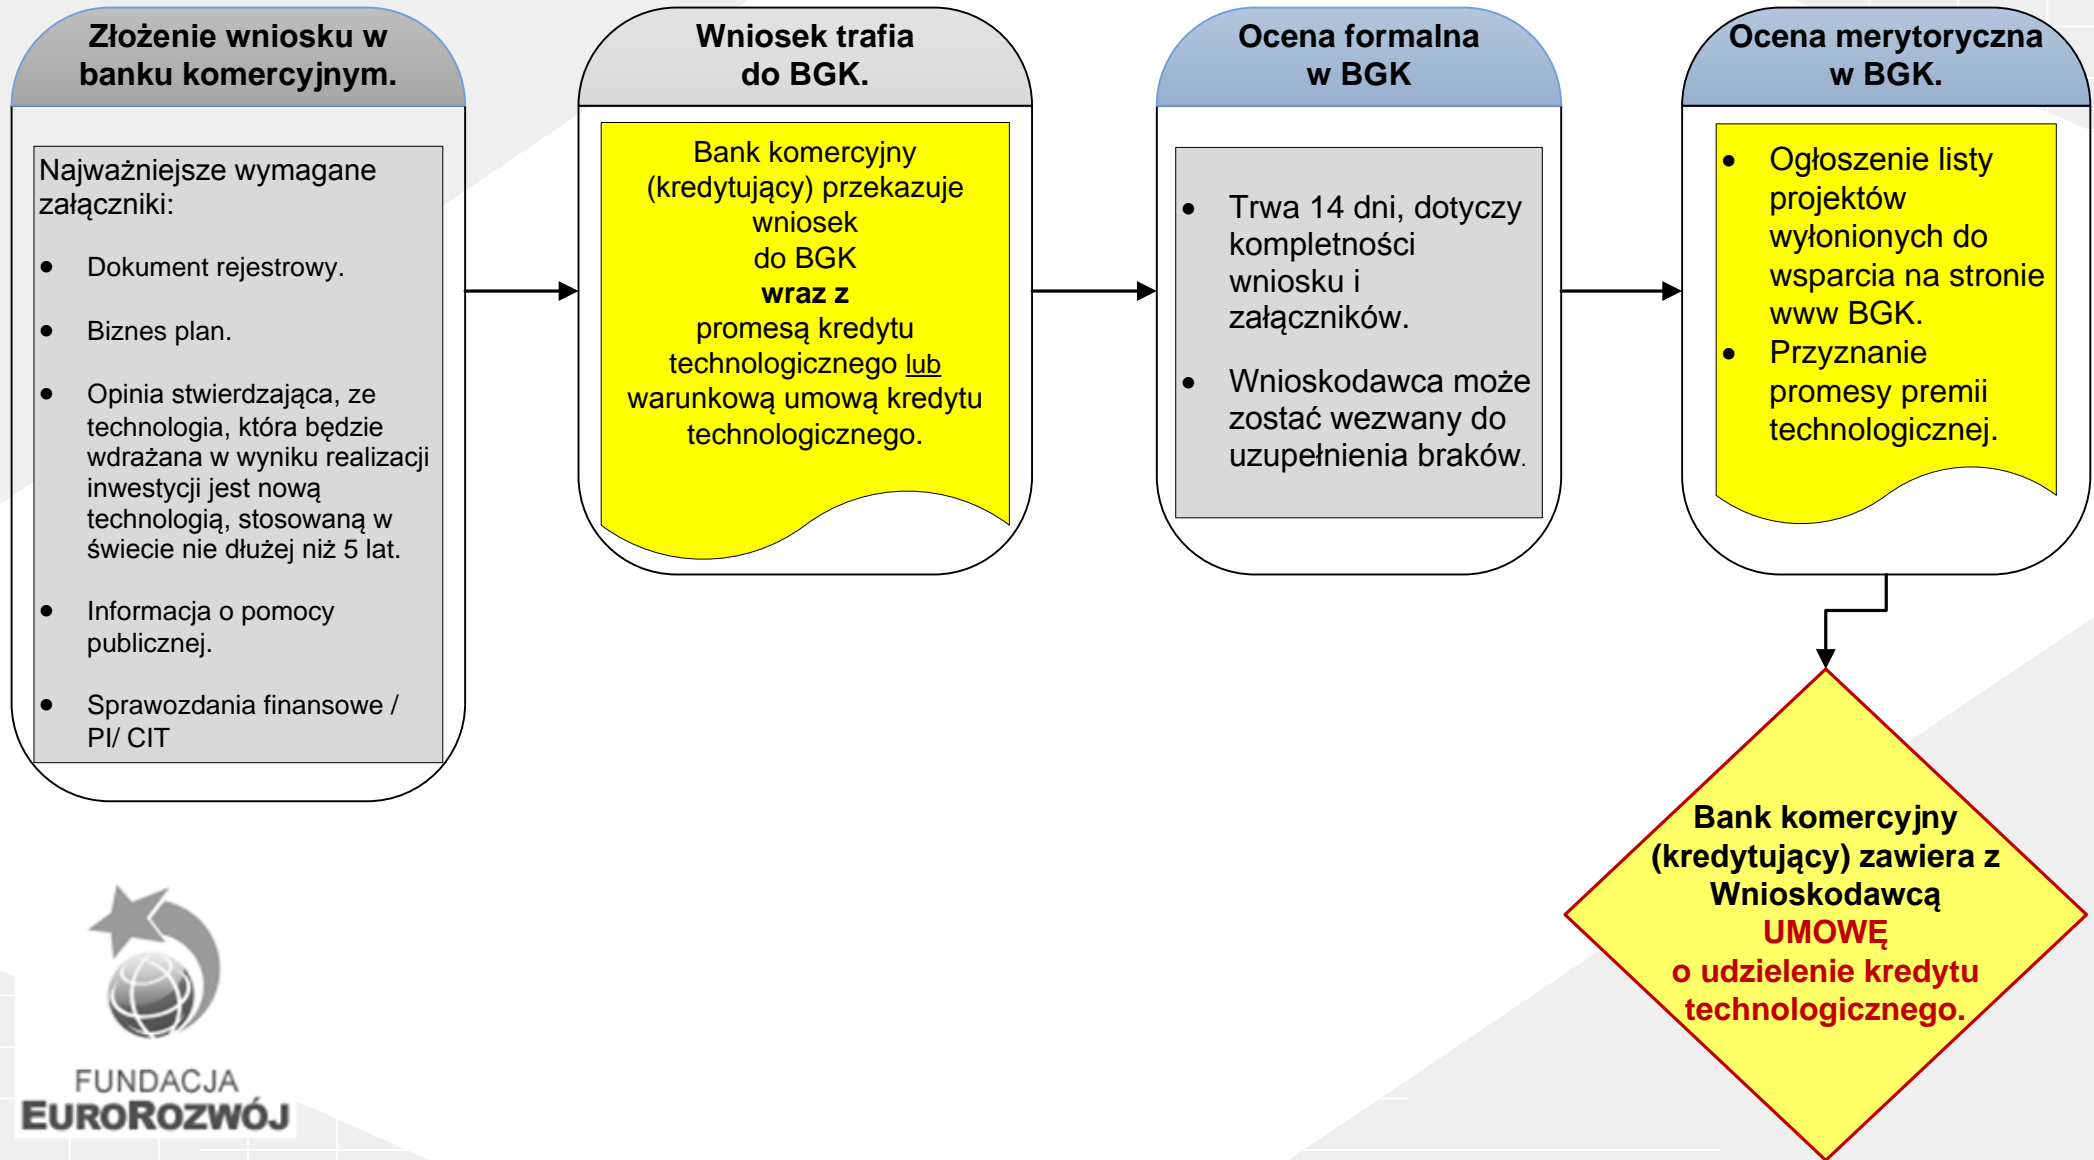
Złożenie wniosku w banku komercyjnym.

Najważniejsze wymagane załączniki:

- Dokument rejestrowy.
- Biznes plan.
- Opinia stwierdzająca, ze technologia, która będzie wdrażana w wyniku realizacji inwestycji jest nową technologią, stosowaną w świecie nie dłużej niż 5 lat.
- Informacja o pomocy publicznej.
- Sprawozdania finansowe / PI/ CIT

Wniosek trafia do BGK.

Bank komercyjny (kredytujący) przekazuje wniosek do BGK **wraz z** promesą kredytu technologicznego lub warunkową umową kredytu technologicznego.

Ocena formalna w BGK

- Trwa 14 dni, dotyczy kompletności wniosku i załączników.
- Wnioskodawca może zostać wezwany do uzupełnienia braków.

Ocena merytoryczna w BGK.

- Ogłoszenie listy projektów wyłonionych do wsparcia na stronie www BGK.
- Przyznanie promesy premii technologicznej.

Bank komercyjny (kredytujący) zawiera z Wnioskodawcą UMOWĘ o udzielenie kredytu technologicznego.

FUNDACJA EUROROZWÓJ